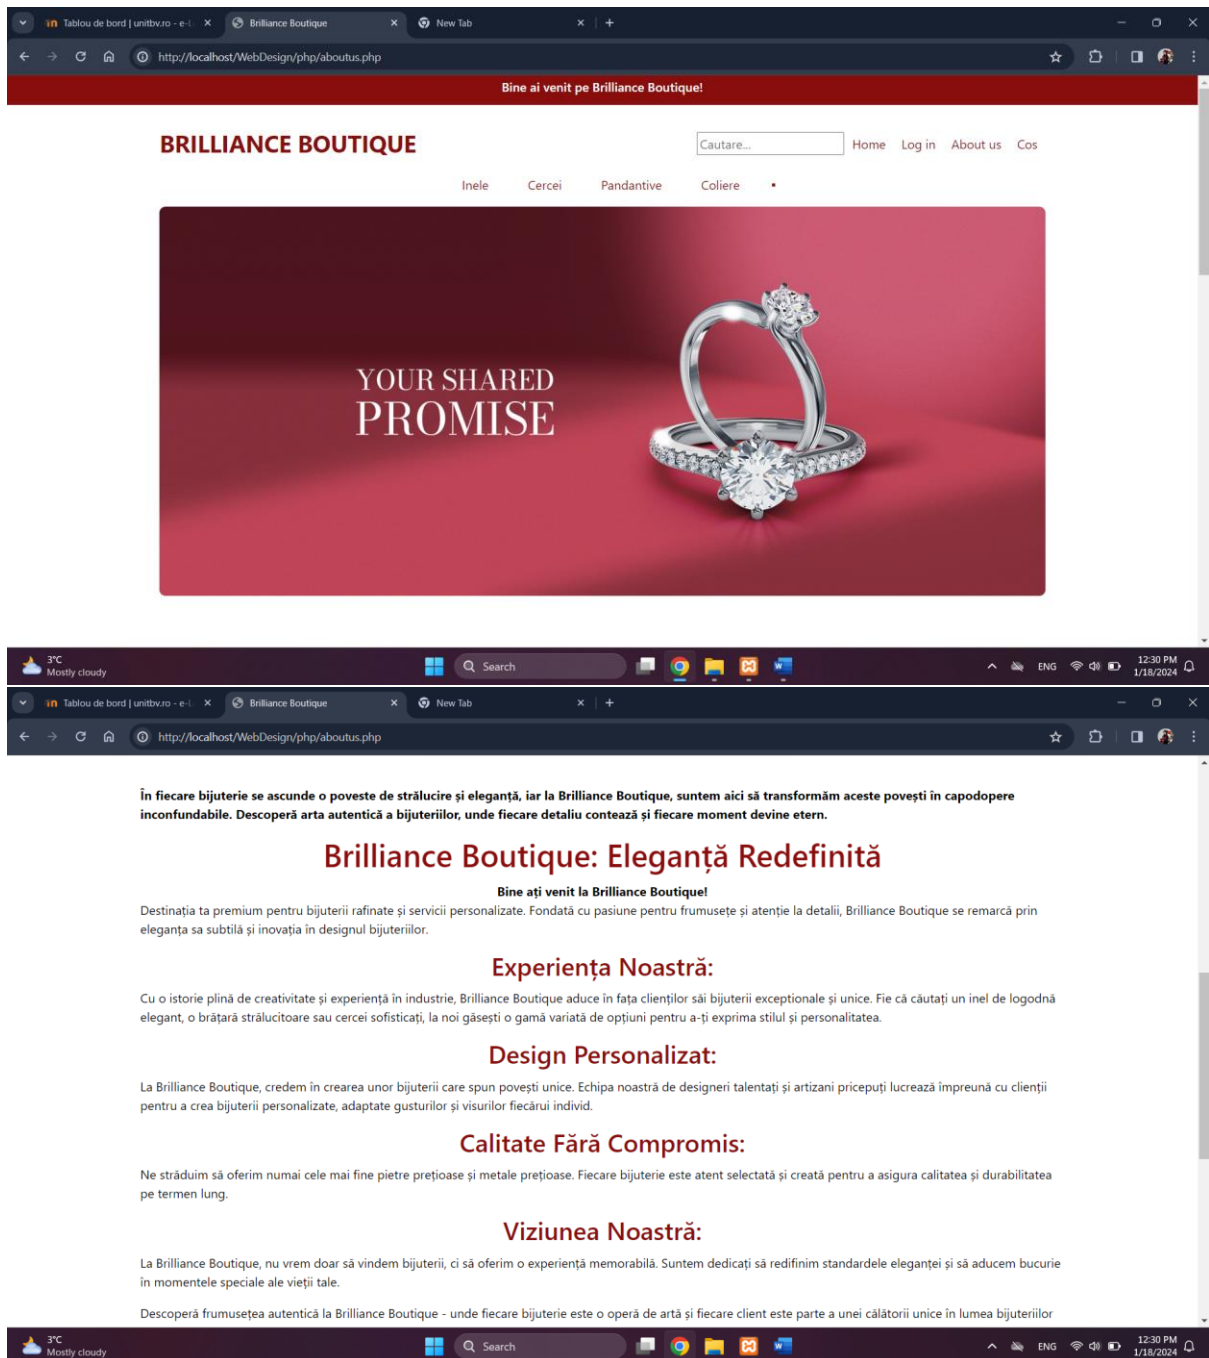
Tablou de bord | unitbv.ro - e-l × Brilliance Boutique × New Tab × +

http://localhost/WebDesign/php/aboutus.php

Bine ai venit pe Brilliance Boutique!

BRILLIANCE BOUTIQUE

Cautare...

Home Log in About us Cos

Inele Cercei Pandantive Coliere •

YOUR SHARED PROMISE

3°C Mostly cloudy

Search

ENG 12:30 PM 1/18/2024

Tablou de bord | unitbv.ro - e-l × Brilliance Boutique × New Tab × +

http://localhost/WebDesign/php/aboutus.php

În fiecare bijuterie se ascunde o poveste de strălucire și eleganță, iar la Brilliance Boutique, suntem aici să transformăm aceste povești în capodopere inconfundabile. Descoperă arta autentică a bijuteriilor, unde fiecare detaliu contează și fiecare moment devine etern.

Brilliance Boutique: Eleganță Redefinită

Bine ați venit la Brilliance Boutique!

Destinația ta premium pentru bijuterii rafinate și servicii personalizate. Fondată cu pasiune pentru frumusețe și atenție la detalii, Brilliance Boutique se remarcă prin eleganța sa subtilă și inovația în designul bijuteriilor.

Experiența Noastră:

Cu o istorie plină de creativitate și experiență în industrie, Brilliance Boutique aduce în fața clienților săi bijuterii exceptionale și unice. Fie că căutați un inel de logodnă elegant, o brățară strălucitoare sau cercei sofisticați, la noi găsești o gamă variată de opțiuni pentru a-ți exprima stilul și personalitatea.

Design Personalizat:

La Brilliance Boutique, credem în crearea unor bijuterii care spun povești unice. Echipa noastră de designeri talentați și artizani pricepuți lucrează împreună cu clienții pentru a crea bijuterii personalizate, adaptate gusturilor și visurilor fiecărui individ.

Calitate Fără Compromis:

Ne străduim să oferim numai cele mai fine pietre prețioase și metale prețioase. Fiecare bijuterie este atent selectată și creată pentru a asigura calitatea și durabilitatea pe termen lung.

Viziunea Noastră:

La Brilliance Boutique, nu vrem doar să vindem bijuterii, ci să oferim o experiență memorabilă. Suntem dedicați să redifinim standardele eleganței și să aducem bucurie în momentele speciale ale vieții tale.

Descoperă frumusețea autentică la Brilliance Boutique - unde fiecare bijuterie este o operă de artă și fiecare client este parte a unei călătorii unice în lumea bijuteriilor

3°C Mostly cloudy

Search

ENG 12:30 PM 1/18/2024